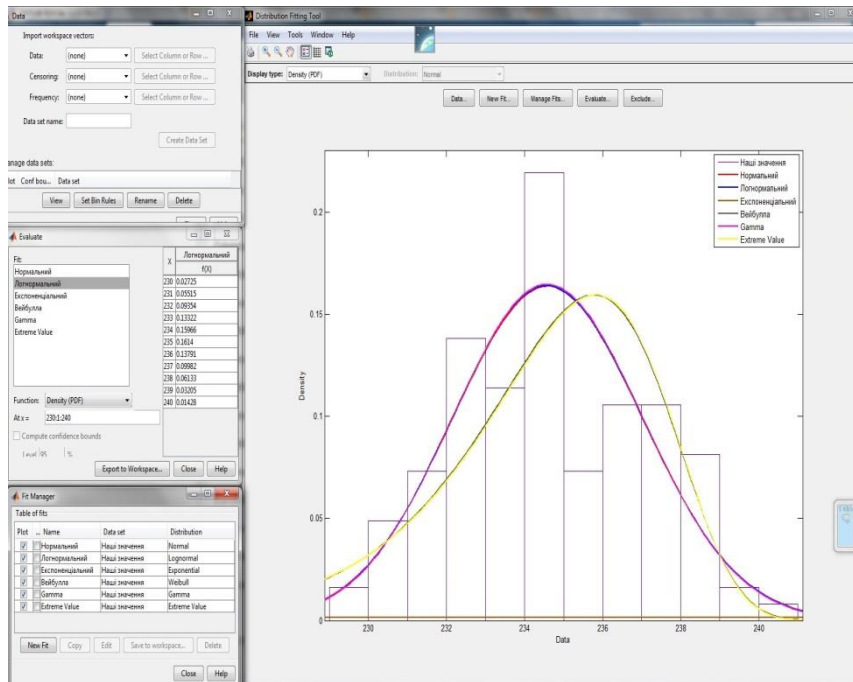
Data

Import workspace vectors:

Data: (none) Select Column or Row...

Censoring: (none) Select Column or Row...

Frequency: (none) Select Column or Row...

Data set name:

Create Data Set

anage data sets:

lot Conf bou... Data set

View Set Bin Rules Rename Delete

Evaluate

Fit:
Нормальний
Логнормальний
Експоненціальний
Вейбулла
Gamma
Extreme Value

| X | Логнормальний f(X) |
|---|---|
| 230 | 0.02725 |
| 231 | 0.05515 |
| 232 | 0.09354 |
| 233 | 0.13322 |
| 234 | 0.15966 |
| 235 | 0.1614 |
| 236 | 0.13791 |
| 237 | 0.09982 |
| 238 | 0.06133 |
| 239 | 0.03205 |
| 240 | 0.01428 |

Function: Density (PDF)

At x = 230:1:240

Compute confidence bounds

Level 95 %

Export to Workspace... Close Help

Fit Manager

Table of fits

| Plot | ... Name | Data set | Distribution |
|---|---|---|---|
| ✓ | Нормальний | Наші значення | Normal |
| ✓ | Логнормальний | Наші значення | Lognormal |
| ✓ | Експоненціальний | Наші значення | Exponential |
| ✓ | Вейбулла | Наші значення | Weibull |
| ✓ | Gamma | Наші значення | Gamma |
| ✓ | Extreme Value | Наші значення | Extreme Value |

New Fit Copy Edit Save to workspace... Delete

Close Help

Distribution Fitting Tool

File View Tools Window Help

Display type: Density (PDF) Distribution: Normal

Data... New Fit... Manage Fits... Evaluate... Exclude...

Наші значення
Нормальний
Логнормальний
Експоненціальний
Вейбулла
Gamma
Extreme Value

0.2
0.15
0.1
0.05
0

Density

230 232 234 236 238 240

Data